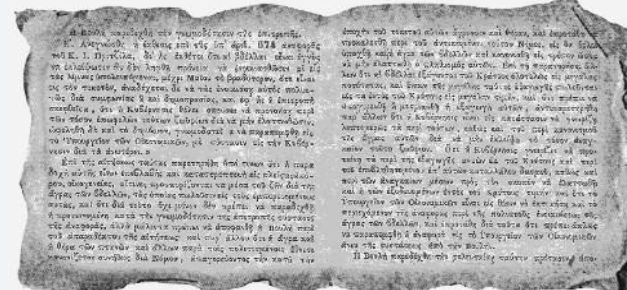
Ἡ Βουλὴ παραδέχεται τὰς γνωμοδοτήσεις τῆς ἐπιτροπῆς.

Γ'. Ἀναγινώσκεται ἡ ἔκθεσις ἐπὶ τῆς ὑπ' ἀριθ. 874 ἀναφορᾶς τοῦ Κ. Ι. Πρατίλα, δι' ἧς ζητεῖται ἵνα ἡ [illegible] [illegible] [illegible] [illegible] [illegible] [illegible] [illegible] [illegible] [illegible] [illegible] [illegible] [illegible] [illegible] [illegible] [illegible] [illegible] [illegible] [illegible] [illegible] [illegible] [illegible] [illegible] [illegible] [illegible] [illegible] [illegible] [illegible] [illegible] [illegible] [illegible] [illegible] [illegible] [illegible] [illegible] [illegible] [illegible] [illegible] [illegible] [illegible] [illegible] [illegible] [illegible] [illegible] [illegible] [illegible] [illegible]

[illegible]

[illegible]

Ἡ Βουλὴ παραδέχεται τὴν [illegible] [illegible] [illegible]